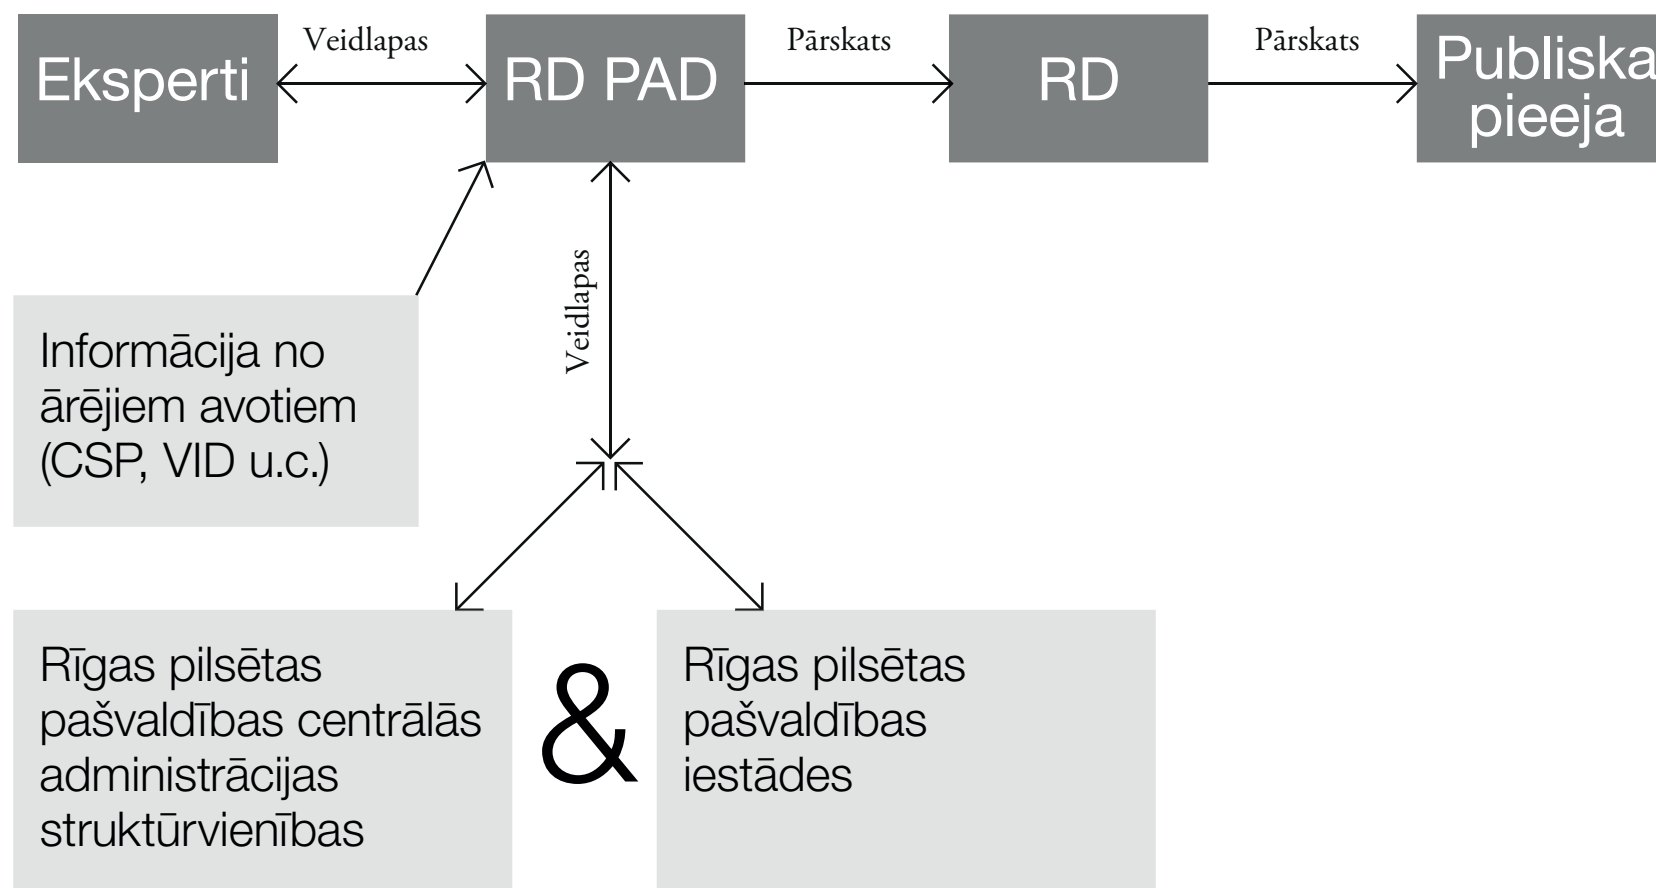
Eksperti

Veidlapas

RD PAD

Pārskats

RD

Pārskats

Publiska pieeja

Veidlapas

Informācija no ārējiem avotiem (CSP, VID u.c.)

Rīgas pilsētas pašvaldības centrālās administrācijas struktūrvienības

&

Rīgas pilsētas pašvaldības iestādes